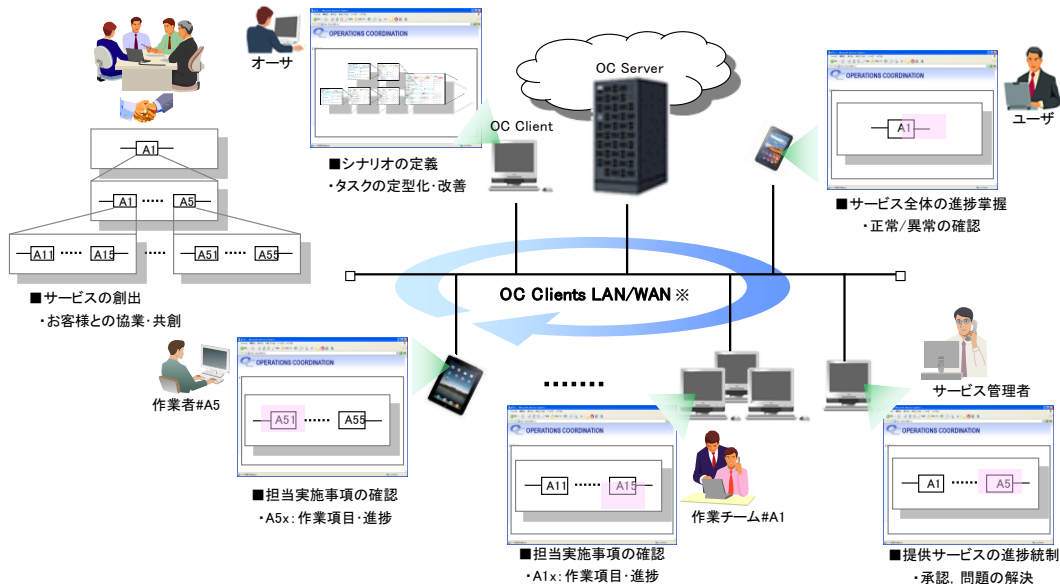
A1

A1 ····· A5

A11 ····· A15 ····· A51 ····· A55

■サービスの創出
・お客様との協業・共創

オーサ

OPERATIONS COORDINATION

■シナリオの定義
・タスクの定型化・改善

OC Client

OC Server

OPERATIONS COORDINATION

A1

ユーザ

■サービス全体の進捗掌握
・正常/異常の確認

OC Clients LAN/WAN ※

OPERATIONS COORDINATION

作業者#A5

A51 ····· A55

■担当実施事項の確認
・A5x: 作業項目・進捗

········

OPERATIONS COORDINATION

A11 ····· A15

作業チーム#A1

■担当実施事項の確認
・A1x: 作業項目・進捗

サービス管理者

OPERATIONS COORDINATION

A1 ····· A5

■提供サービスの進捗統制
・承認、問題の解決